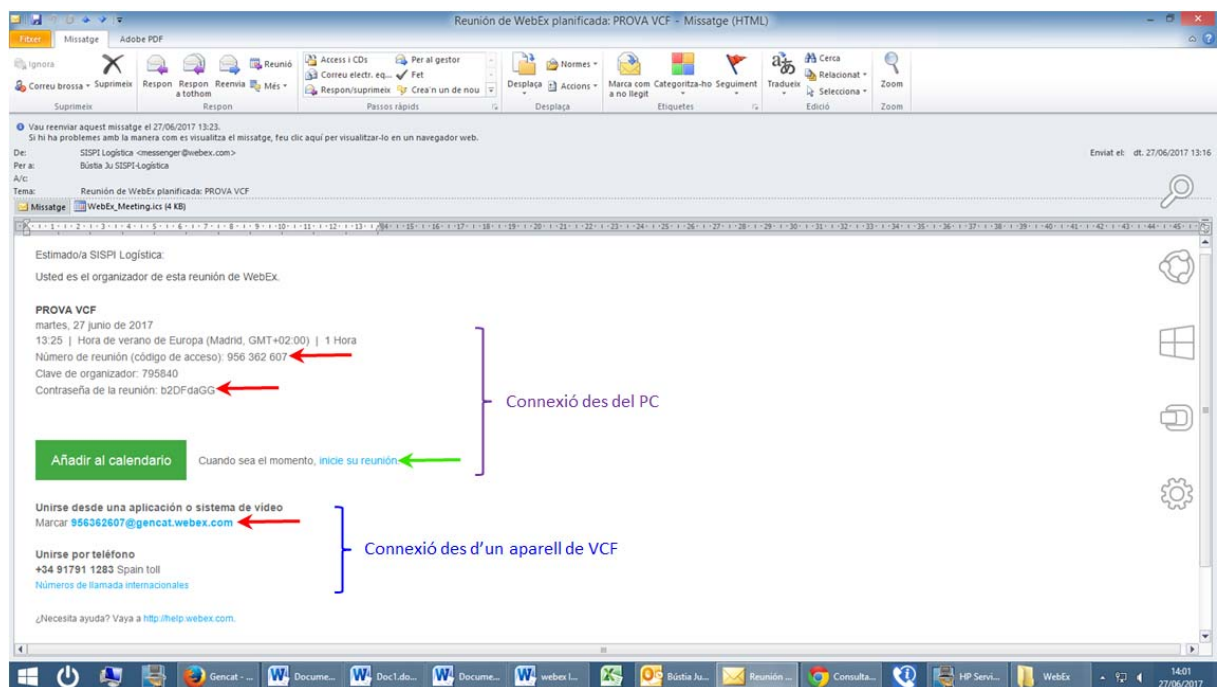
Reunión de WebEx planificada: PROVA VCF - Missatge (HTML)

Fitxer Missatge Adobe PDF

Ignora Correu brossa Suprimeix Respon Respon a tothom Reenvia Reunió Més Access i CDs Correu electr. eq... Respon/suprimeix Per al gestor Fet Crea'n un de nou Desplaça Normes Accions Marca com a no llegit Categoritza-ho Seguiment Tradueix Cerca Relacionat Selecciona Zoom

Suprimeix Respon Passos ràpids Desplaça Etiquetes Edició Zoom

Vau reenviar aquest missatge el 27/06/2017 13:23.
Si hi ha problemes amb la manera com es visualitza el missatge, feu clic aquí per visualitzar-lo en un navegador web.

De: SISPI Logística <messenger@webex.com>
Per a: Bústia Ju SISPI-Logística
A/c:
Tema: Reunión de WebEx planificada: PROVA VCF

Enviat el: dt. 27/06/2017 13:16

Missatge WebEx_Meeting.ics (4 KB)

Estimado/a SISPI Logística:

Usted es el organizador de esta reunión de WebEx.

PROVA VCF
martes, 27 junio de 2017
13:25 | Hora de verano de Europa (Madrid, GMT+02:00) | 1 Hora
Número de reunión (código de acceso): 956 362 607
Clave de organizador: 795840
Contraseña de la reunión: b2DFdaGG

Connexió des del PC

Añadir al calendario

Cuando sea el momento, inicie su reunión.

Unirse desde una aplicación o sistema de vídeo
Marcar 956362607@gencat.webex.com

Unirse por teléfono
+34 91791 1283 Spain toll
Números de llamada internacionales

Connexió des d'un aparell de VCF

¿Necesita ayuda? Vaya a http://help.webex.com.

Gencat - ... Docume... Doc1.do... Docume... webex l... Bústia Ju... Reunión ... Consulta... HP Servi... WebEx 14:01 27/06/2017